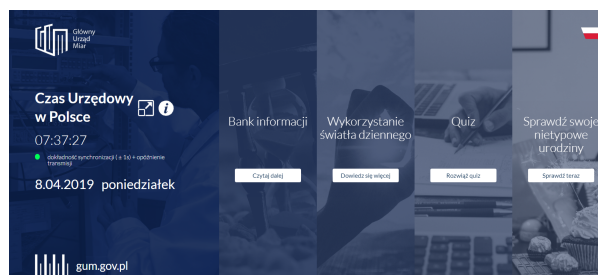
Główny Urząd Miar

Czas Urzędowy w Polsce

07:37:27

dokładność synchronizacji (± 1s) + opóźnienie transmisji

8.04.2019 poniedziałek

Bank informacji

Czytaj dalej

Wykorzystanie światła dziennego

Dowiedz się więcej

Quiz

Rozwiąż quiz

Sprawdź swoje nietypowe urodziny

Sprawdź teraz

gum.gov.pl